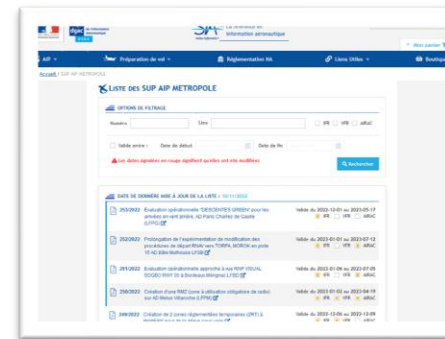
SIA
La référence en information aéronautique

AIP
Préparation de vol
Réglementation NA
Liens Utiles
Boutique
Mon panier

Accueil / SUP AIP METROPOLE

LISTE DES SUP AIP METROPOLE

OPTIONS DE FILTRAGE

Numéro
Lieu
IFR
VFR
ddbaC

Valide entre :
Date de début
Date de fin

Les dates signalées en rouge signifient qu'elles ont été modifiées

Rechercher

DATE DE DERNIÈRE MISE À JOUR DE LA LISTE : 10/11/2022

253/2022 Evaluation opérationnelle "DESCENTES GREEN" pour les arrivées en vent arrière, AD Paris Charles de Gaulle (LFPG)
Valide du 2023-12-01 au 2023-05-17
IFR VFR ddbaC

252/2022 Prolongation de l'expérimentation de modification des procédures de départ RNAV vers TORPA, MOROK en piste 15 AD Bâle-Mulhouse LFSB
Valide du 2023-01-01 au 2023-07-12
IFR VFR ddbaC

251/2022 Evaluation opérationnelle approche à vue RNP VISUAL SOGBO RWY 30 à Bordeaux Mérignac LFBD
Valide du 2023-01-04 au 2023-07-05
IFR VFR ddbaC

250/2022 Création d'une RMZ (zone à utilisation obligatoire de radio) sur AD Melun Villaroche (LFPM)
Valide du 2023-01-02 au 2023-04-19
IFR VFR ddbaC

249/2022 Création de 2 zones réglementées temporaires (ZRT) à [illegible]
Valide du 2023-12-04 au 2023-12-09